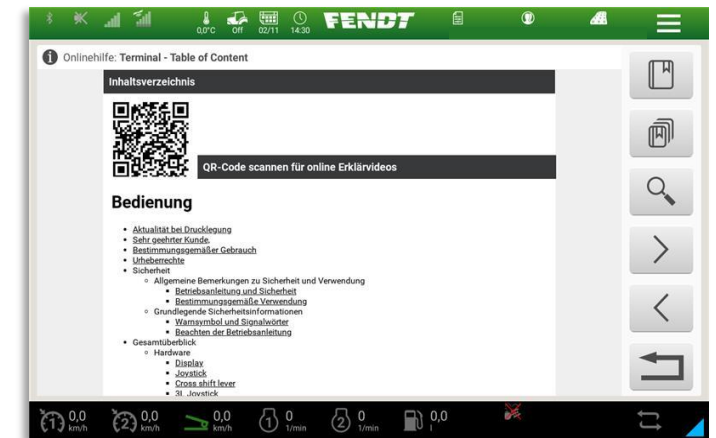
0,0°C Off 02/11 14:30 FENDT

Onlinehilfe: Terminal - Table of Content

Inhaltsverzeichnis

QR-Code scannen für online Erklärvideos

Bedienung

- Aktualität bei Drucklegung
- Sehr geehrter Kunde,
- Bestimmungsgemäßer Gebrauch
- Urheberrechte
- Sicherheit
  - Allgemeine Bemerkungen zu Sicherheit und Verwendung
    - Betriebsanleitung und Sicherheit
    - Bestimmungsgemäße Verwendung
  - Grundlegende Sicherheitsinformationen
    - Warnsymbol und Signalwörter
    - Beachten der Betriebsanleitung
- Gesamtüberblick
  - Hardware
    - Display
    - Joystick
    - Cross shift lever
    - 3L Joystick

1 0,0 km/h 2 0,0 km/h 0,0 km/h 1 0 1/min 2 0 1/min 0,0 l